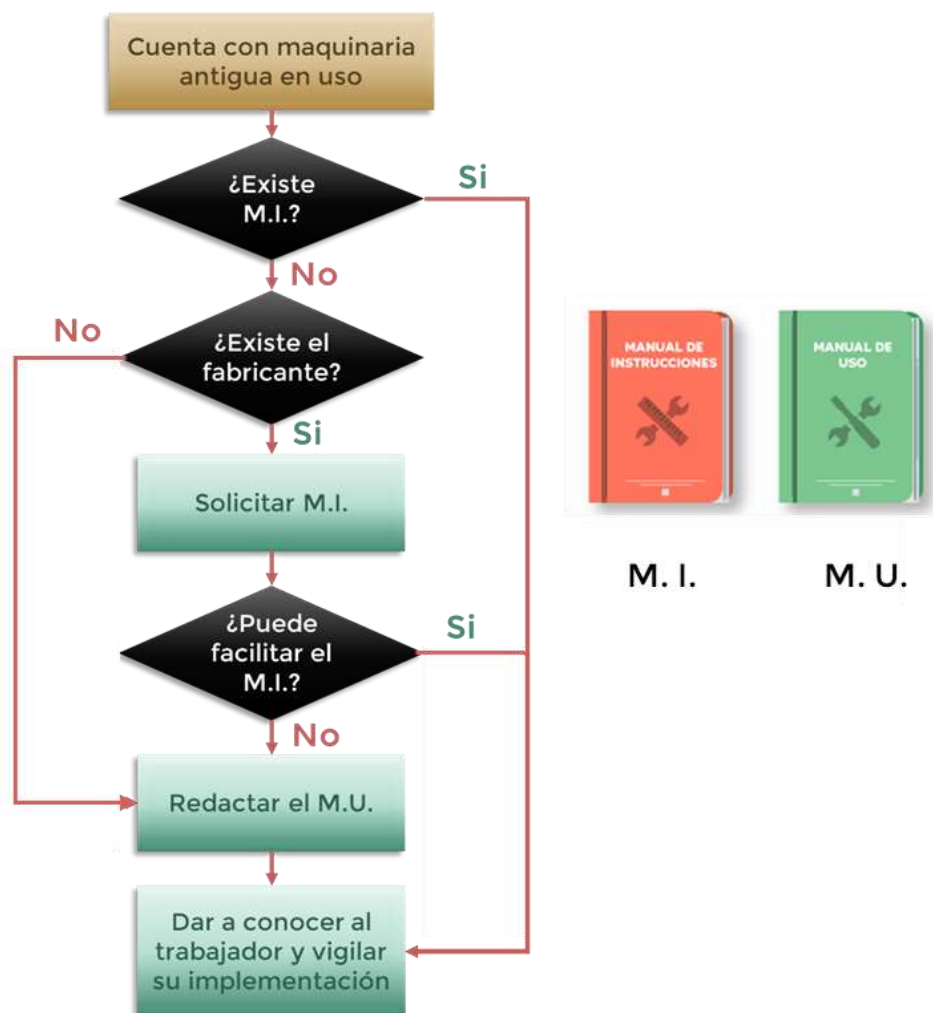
Cuenta con maquinaria antigua en uso

¿Existe M.I.?

Si

No

No

¿Existe el fabricante?

Si

Solicitar M.I.

¿Puede facilitar el M.I.?

Si

No

Redactar el M.U.

Dar a conocer al trabajador y vigilar su implementación

MANUAL DE INSTRUCCIONES

MANUAL DE USO

M. I.

M. U.